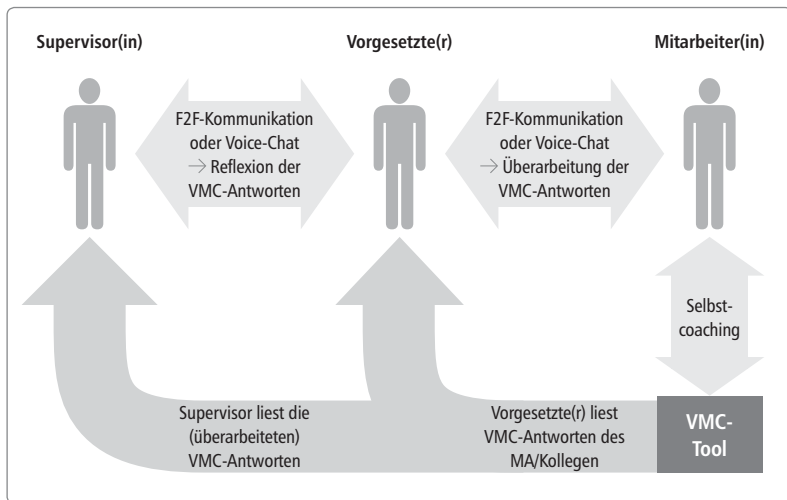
Supervisor(in)

Vorgesetzte(r)

Mitarbeiter(in)

F2F-Kommunikation oder Voice-Chat → Reflexion der VMC-Antworten

F2F-Kommunikation oder Voice-Chat → Überarbeitung der VMC-Antworten

Selbstcoaching

Supervisor liest die (überarbeiteten) VMC-Antworten

Vorgesetzte(r) liest VMC-Antworten des MA/Kollegen

VMC-Tool